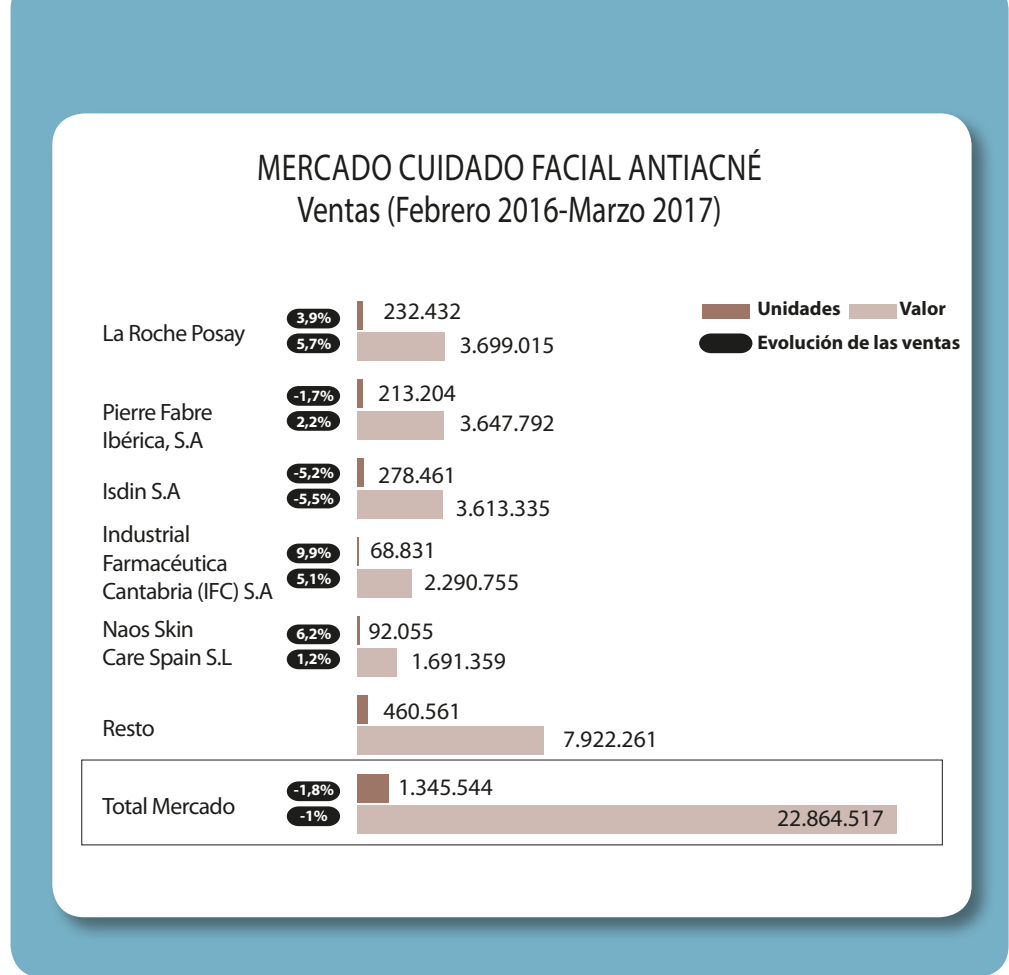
MERCADO CUIDADO FACIAL ANTIACNÉ
Ventas (Febrero 2016-Marzo 2017)

Unidades Valor
Evolución de las ventas

La Roche Posay
3,9% 232.432
5,7% 3.699.015

Pierre Fabre Ibérica, S.A
-1,7% 213.204
2,2% 3.647.792

Isdin S.A
-5,2% 278.461
-5,5% 3.613.335

Industrial Farmacéutica Cantabria (IFC) S.A
9,9% 68.831
5,1% 2.290.755

Naos Skin Care Spain S.L
6,2% 92.055
1,2% 1.691.359

Resto
460.561
7.922.261

Total Mercado
-1,8% 1.345.544
-1% 22.864.517